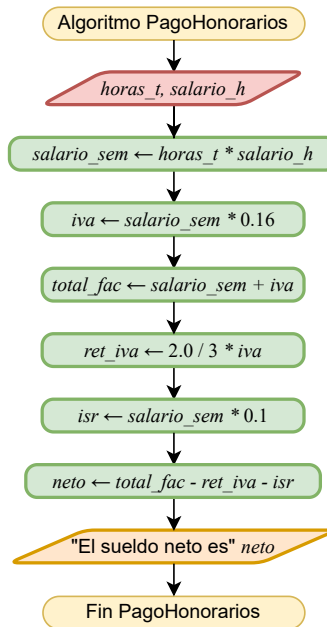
Algoritmo PagoHonorarios

horas_t, salario_h

salario_sem ← horas_t * salario_h

iva ← salario_sem * 0.16

total_fac ← salario_sem + iva

ret_iva ← 2.0 / 3 * iva

isr ← salario_sem * 0.1

neto ← total_fac - ret_iva - isr

"El sueldo neto es" neto

Fin PagoHonorarios